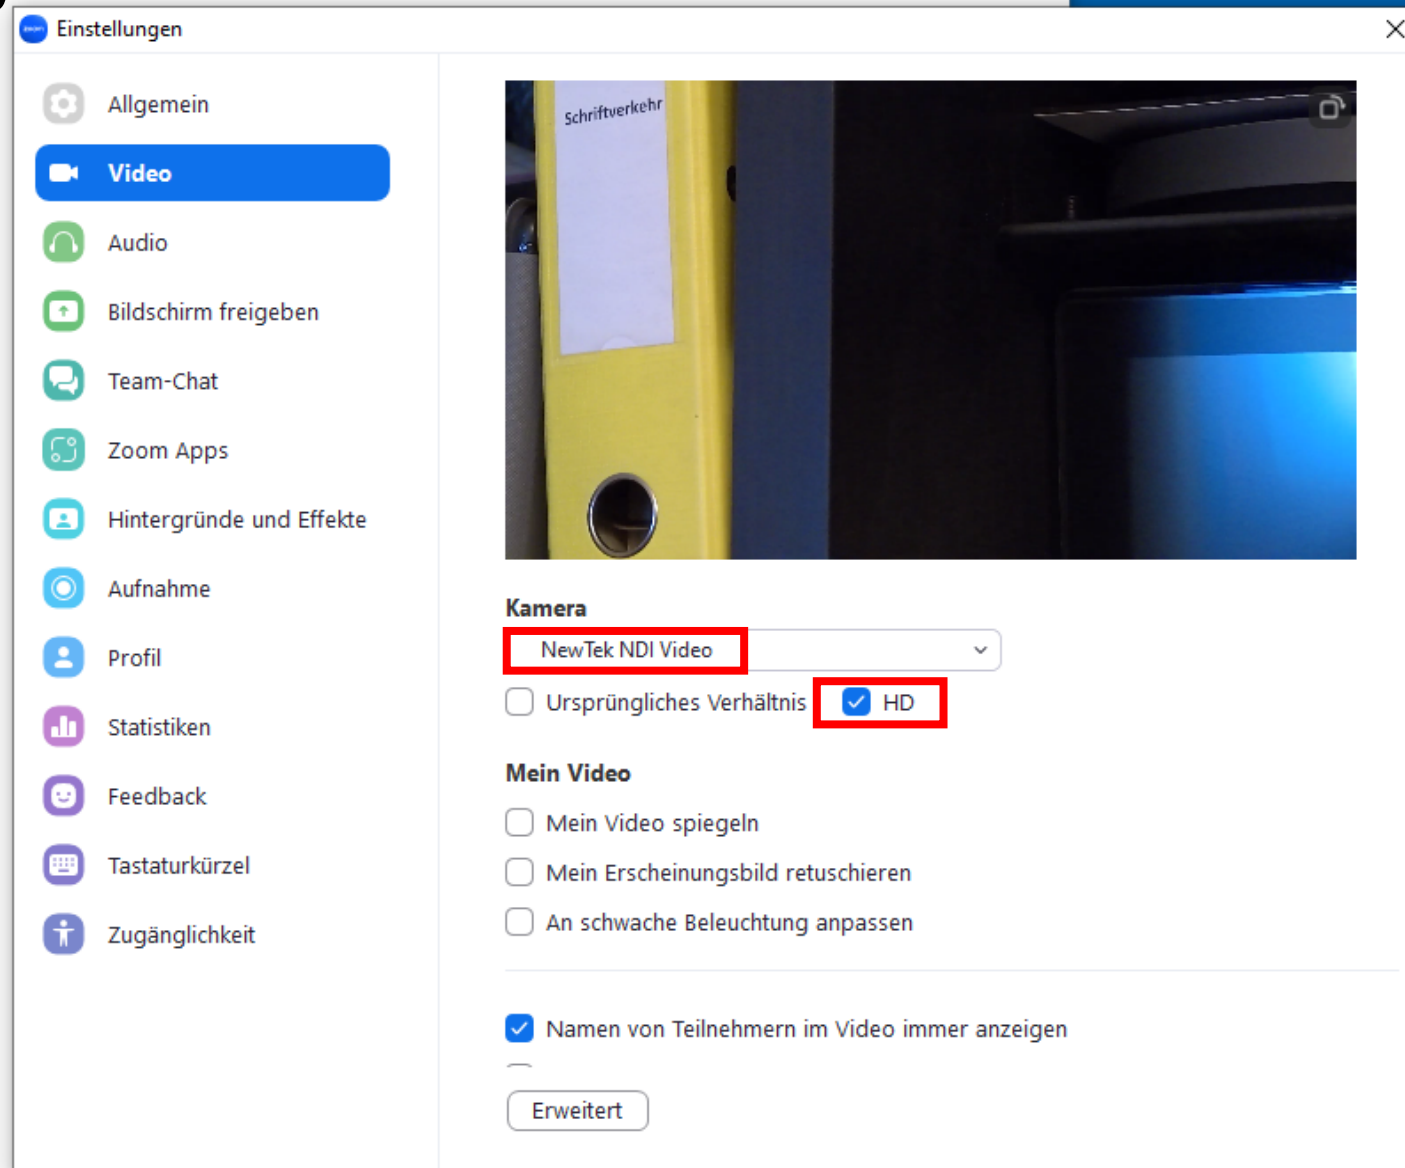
Einstellungen

Allgemein
Video
Audio
Bildschirm freigeben
Team-Chat
Zoom Apps
Hintergründe und Effekte
Aufnahme
Profil
Statistiken
Feedback
Tastaturkürzel
Zugänglichkeit

Schriftverkehr

Kamera

NewTek NDI Video

Ursprüngliches Verhältnis

HD

Mein Video

Mein Video spiegeln

Mein Erscheinungsbild retuschieren

An schwache Beleuchtung anpassen

Namen von Teilnehmern im Video immer anzeigen

Erweitert